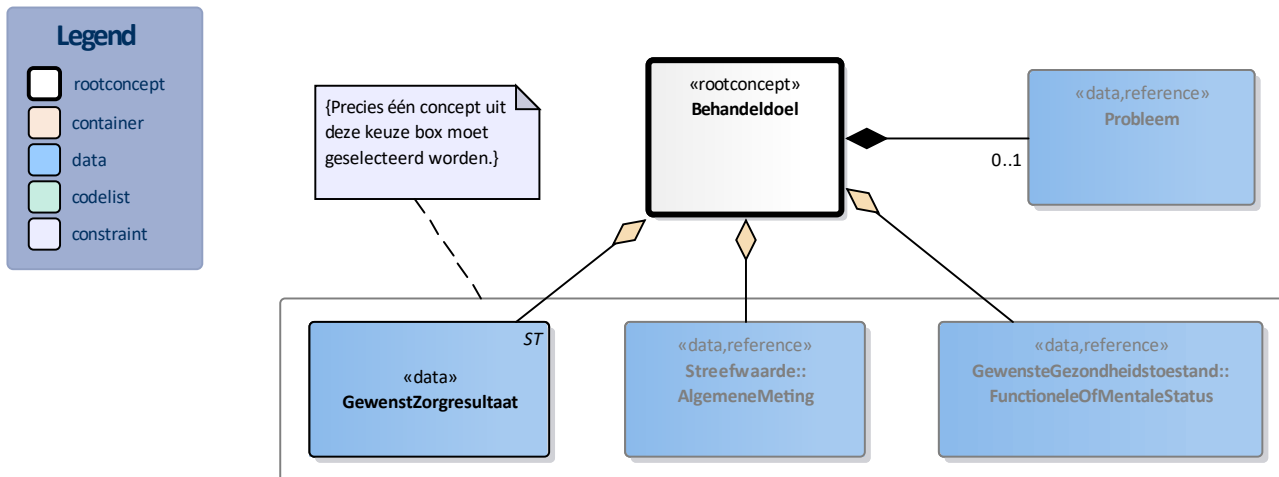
Legend

rootconcept

container

data

codelist

constraint

{Precies één concept uit deze keuze box moet geselecteerd worden.}

«rootconcept»
Behandeldoel

«data,reference»
Probleem

0..1

ST

«data»
GewenstZorgresultaat

«data,reference»
Streefwaarde::
AlgemeneMeting

«data,reference»
GewensteGezondheidstoestand::
FunctioneleOfMentaleStatus